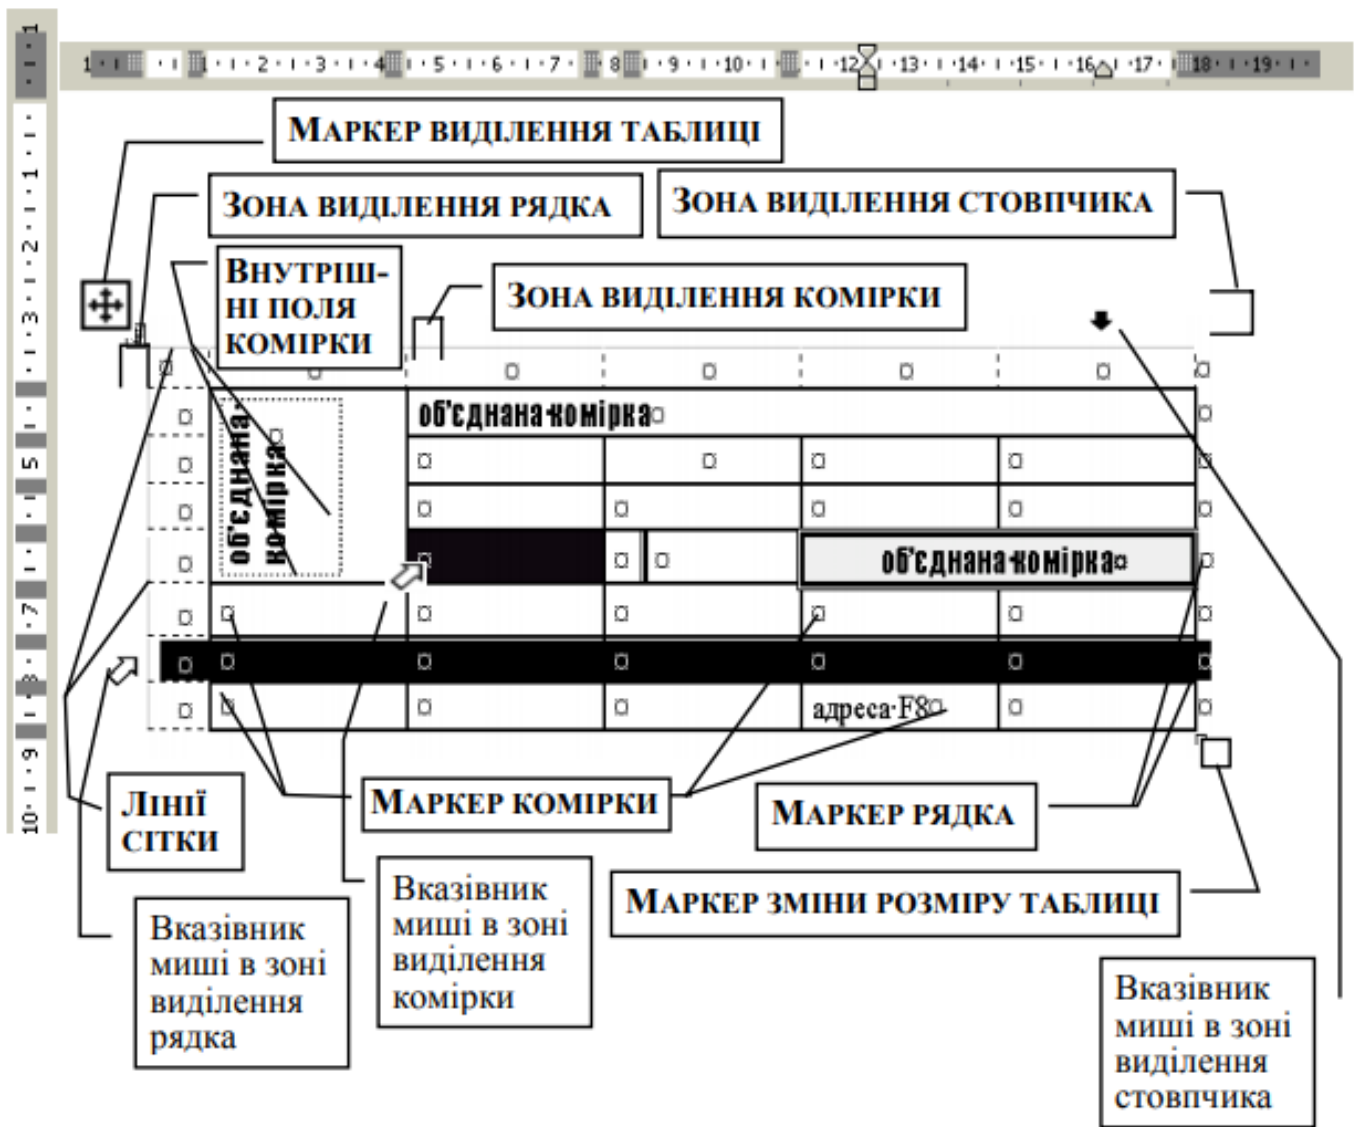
1 · 2 · 3 · 4 · 5 · 6 · 7 · 8 · 9 · 10 · 12 · 13 · 14 · 15 · 16 · 17 · 18 · 19

1 · 1 · 2 · 3 · 5 · 7 · 8 · 9 · 10

Маркер виділення таблиці

Зона виділення рядка

Зона виділення стовпчика

Внутрішні поля комірки

Зона виділення комірки

об'єднана комірка

об'єднана комірка

об'єднана комірка

адреса F8

Лінії сітки

Маркер комірки

Маркер рядка

Маркер зміни розміру таблиці

Вказівник миші в зоні виділення рядка

Вказівник миші в зоні виділення комірки

Вказівник миші в зоні виділення стовпчика